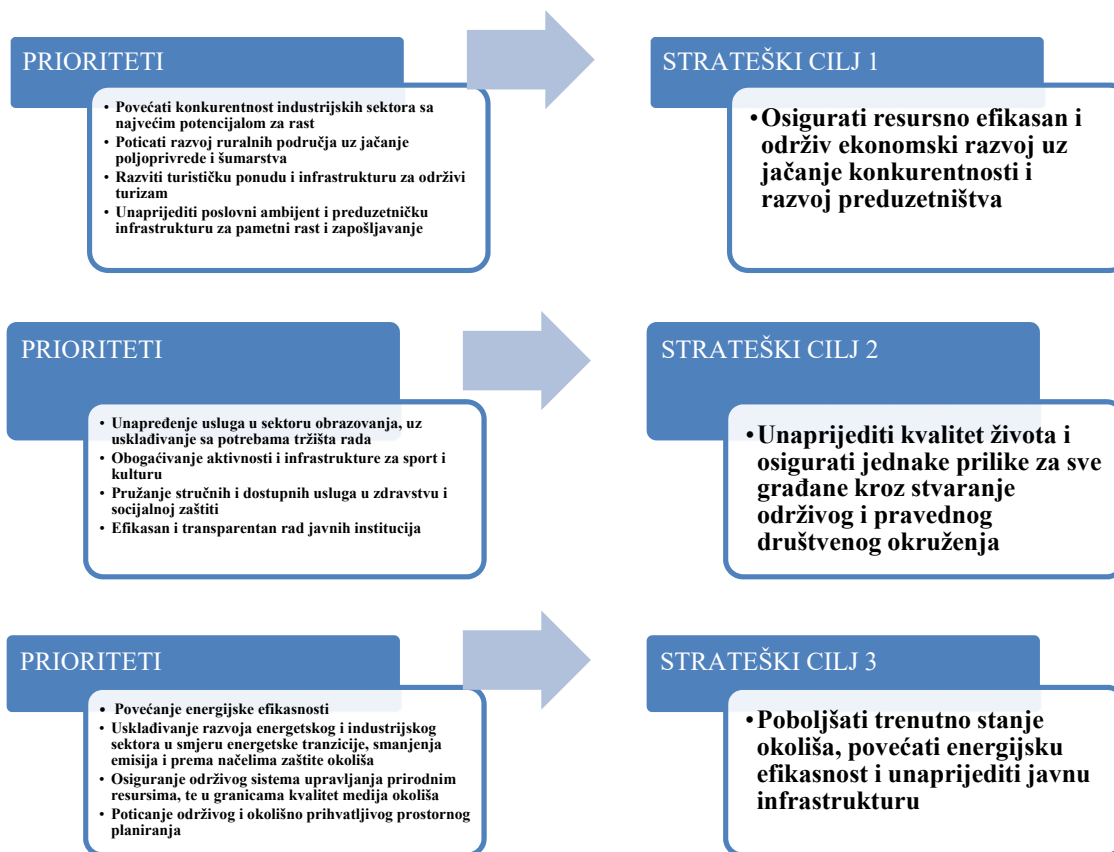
PRIORITETI

• Povećati konkurentnost industrijskih sektora sa najvećim potencijalom za rast
• Poticati razvoj ruralnih područja uz jačanje poljoprivrede i šumarstva
• Razviti turističku ponudu i infrastrukturu za održivi turizam
• Unaprijediti poslovni ambijent i preduzetničku infrastrukturu za pametni rast i zapošljavanje

STRATEŠKI CILJ 1

• Osigurati resursno efikasan i održiv ekonomski razvoj uz jačanje konkurentnosti i razvoj preduzetništva

PRIORITETI

• Unapređenje usluga u sektoru obrazovanja, uz usklađivanje sa potrebama tržišta rada
• Obogaćivanje aktivnosti i infrastrukture za sport i kulturu
• Pružanje stručnih i dostupnih usluga u zdravstvu i socijalnoj zaštiti
• Efikasan i transparentan rad javnih institucija

STRATEŠKI CILJ 2

• Unaprijediti kvalitet života i osigurati jednake prilike za sve građane kroz stvaranje održivog i pravednog društvenog okruženja

PRIORITETI

• Povećanje energijske efikasnosti
• Usklađivanje razvoja energetskog i industrijskog sektora u smjeru energetske tranzicije, smanjenja emisija i prema načelima zaštite okoliša
• Osiguranje održivog sistema upravljanja prirodnim resursima, te u granicama kvalitet medija okoliša
• Poticanje održivog i okolišno prihvatljivog prostornog planiranja

STRATEŠKI CILJ 3

• Poboljšati trenutno stanje okoliša, povećati energijsku efikasnost i unaprijediti javnu infrastrukturu